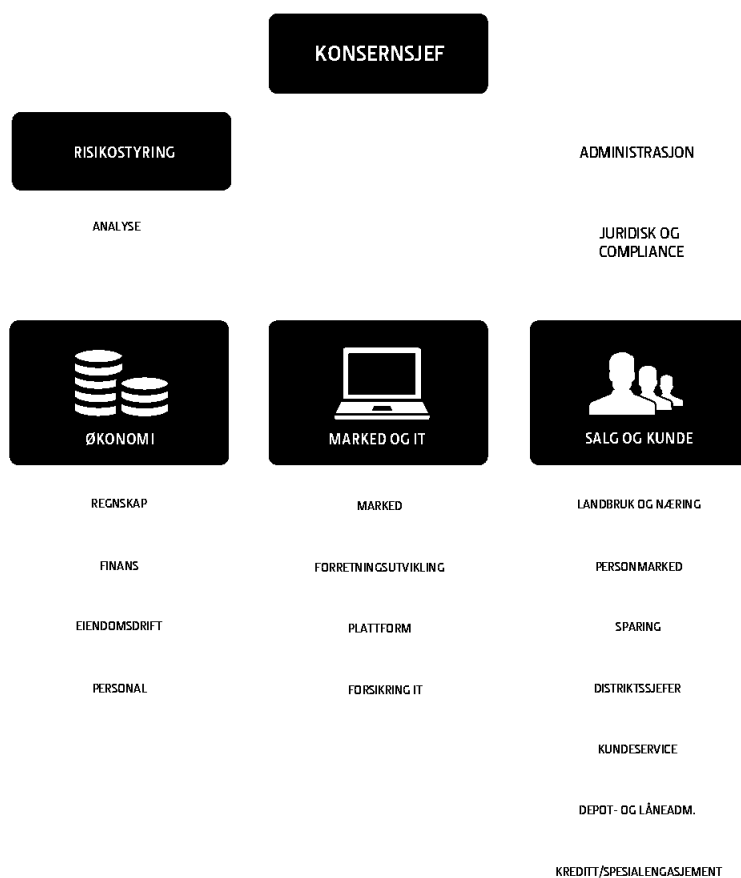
KONSERNSJEF

RISIKOSTYRING

ANALYSE

ADMINISTRASJON

JURIDISK OG COMPLIANCE

ØKONOMI

REGNSKAP

FINANS

EIENDOMSDRIFT

PERSONAL

MARKED OG IT

MARKED

FORRETNINGSUTVIKLING

PLATTFORM

FORSIKRING IT

SALG OG KUNDE

LANDBRUK OG NÆRING

PERSONMARKED

SPARING

DISTRIKTSSJEFER

KUNDESERVICE

DEPOT- OG LÅNEADM.

KREDITT/SPESIALENGASJEMENT